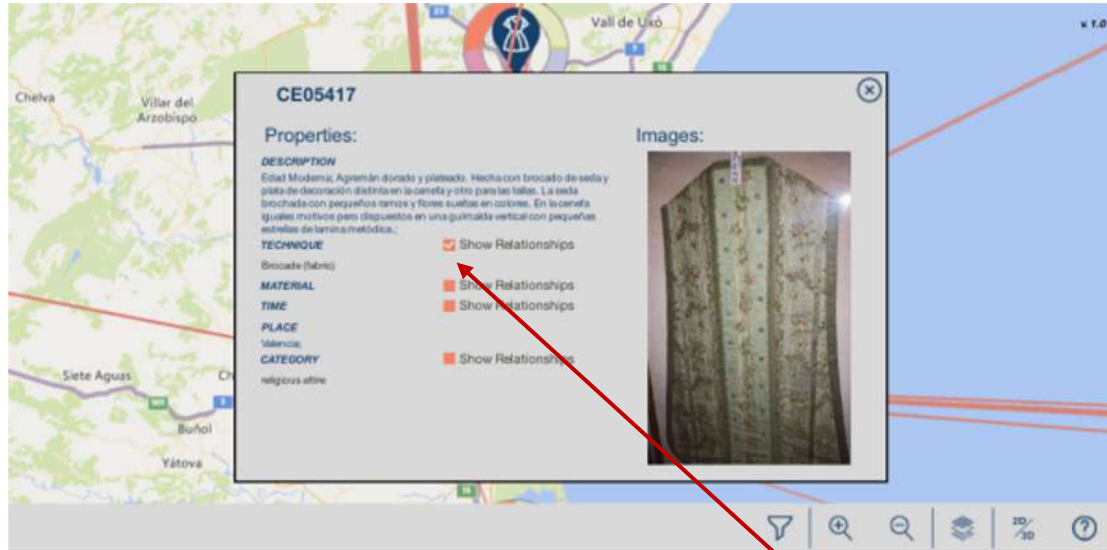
Vall de Uxó

v 1.0

Chelva

Villar del Arzobispo

CE05417

Properties:

DESCRIPTION

Edad Moderna; Agremán dorado y plateado. Hecha con brocado de seda y plata de decoración distinta en la cenefa y otro para las tallas. La seda brochada con pequeños ramos y flores sueltas en colores. En la cenefa iguales motivos pero dispuestos en una guirnalda vertical con pequeñas estrellas de lamina metódica.;

TECHNIQUE

Show Relationships

Brocade (fabric)

MATERIAL

Show Relationships

TIME

Show Relationships

PLACE

Valencia;

CATEGORY

Show Relationships

religious attire

Images:

Siete Aguas

Ch

Buñol

Yátova

2D/3D

?